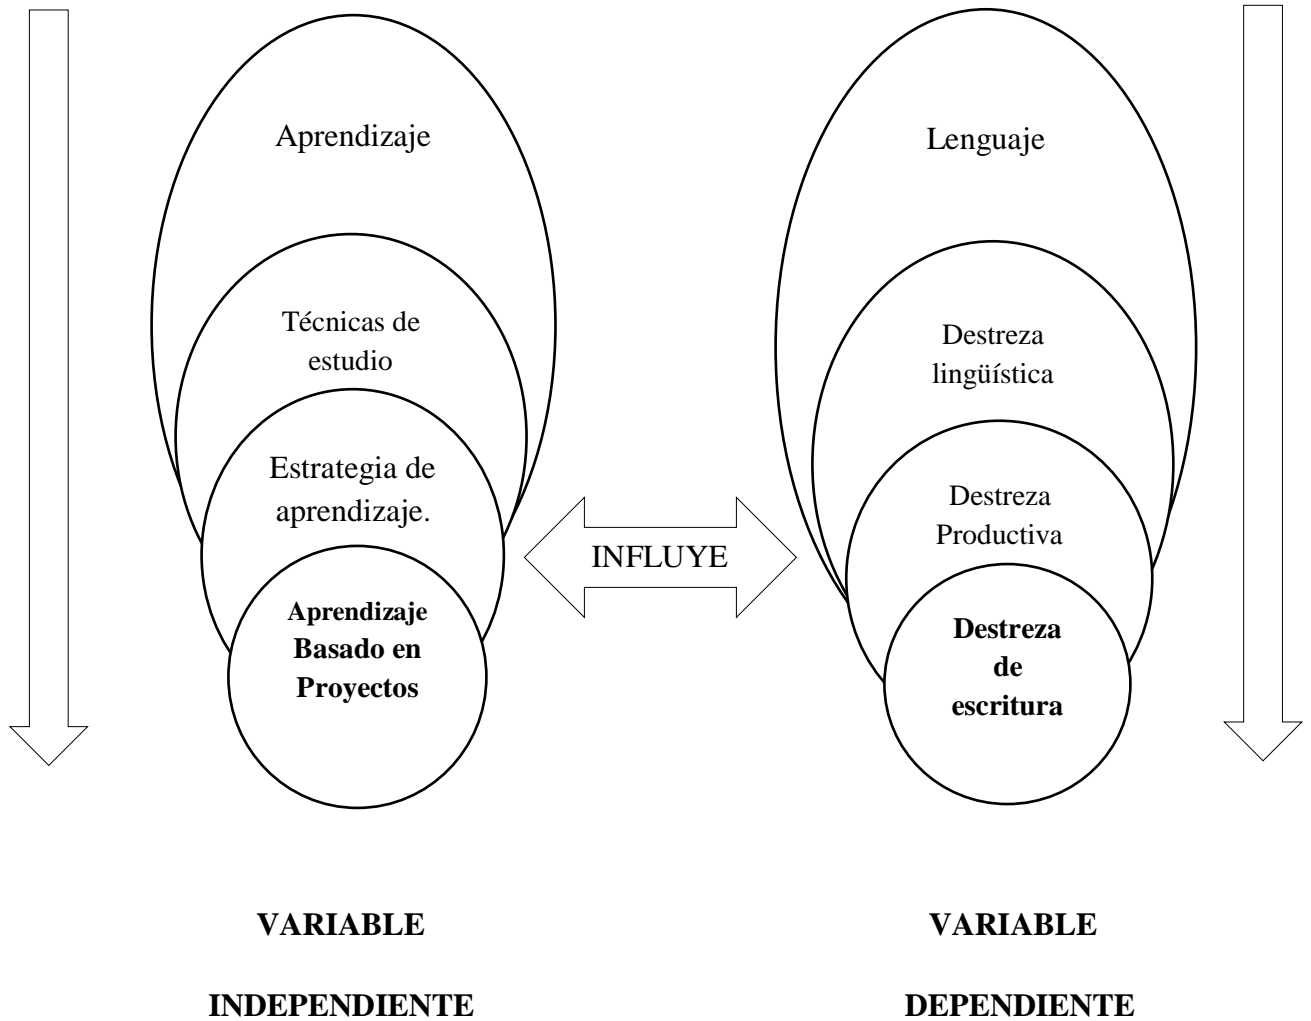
Aprendizaje

Técnicas de estudio

Estrategia de aprendizaje.

**Aprendizaje Basado en Proyectos**

INFLUYE

Lenguaje

Destreza lingüística

Destreza Productiva

**Destreza de escritura**

**VARIABLE**

**INDEPENDIENTE**

**VARIABLE**

**DEPENDIENTE**